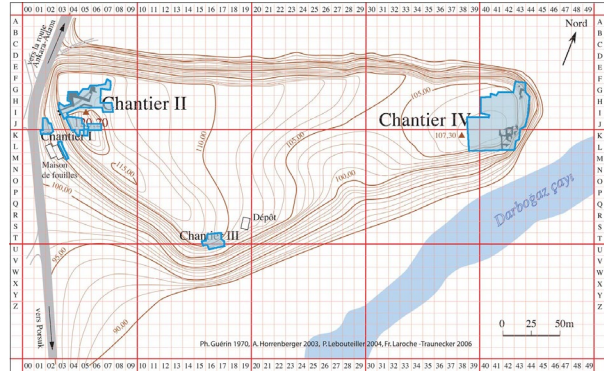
00 01 02 03 04 05 06 07 08 09 10 11 12 13 14 15 16 17 18 19 20 21 22 23 24 25 26 27 28 29 30 31 32 33 34 35 36 37 38 39 40 41 42 43 44 45 46 47 48 49

A B C D E F G H I J K L M N O P Q R S T U V W X Y Z

Nord

vers la route Yozgat–Ankara

Chantier II

Chantier I

120,70

Maison de fouilles

115,00

110,00

105,00

100,00

95,00

90,00

Dépôt

Chantier III

Chantier IV

107,30

Darboğaz çayı

vers Pazarlı

0 25 50m

Ph. Guérin 1970, A. Horrenberger 2003, P. Lebouteiller 2004, Fr. Laroche -Traunecker 2006

00 01 02 03 04 05 06 07 08 09 10 11 12 13 14 15 16 17 18 19 20 21 22 23 24 25 26 27 28 29 30 31 32 33 34 35 36 37 38 39 40 41 42 43 44 45 46 47 48 49